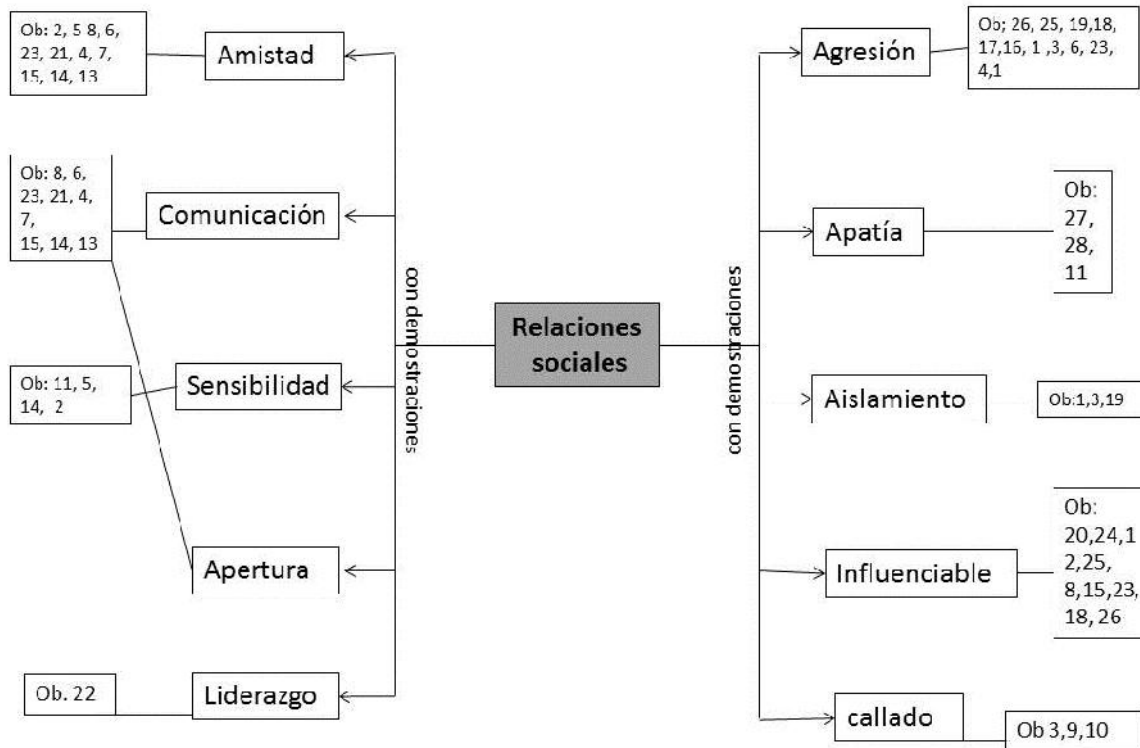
Relaciones sociales

con demostraciones

Amistad

Ob: 2, 5 8, 6, 23, 21, 4, 7, 15, 14, 13

Comunicación

Ob: 8, 6, 23, 21, 4, 7, 15, 14, 13

Sensibilidad

Ob: 11, 5, 14, 2

Apertura

Liderazgo

Ob. 22

con demostraciones

Agresión

Ob; 26, 25, 19,18, 17,16, 1 ,3, 6, 23, 4,1

Apatía

Ob: 27, 28, 11

Aislamiento

Ob:1,3,19

Influenciable

Ob: 20,24,12,25, 8,15,23, 18, 26

callado

Ob 3,9,10